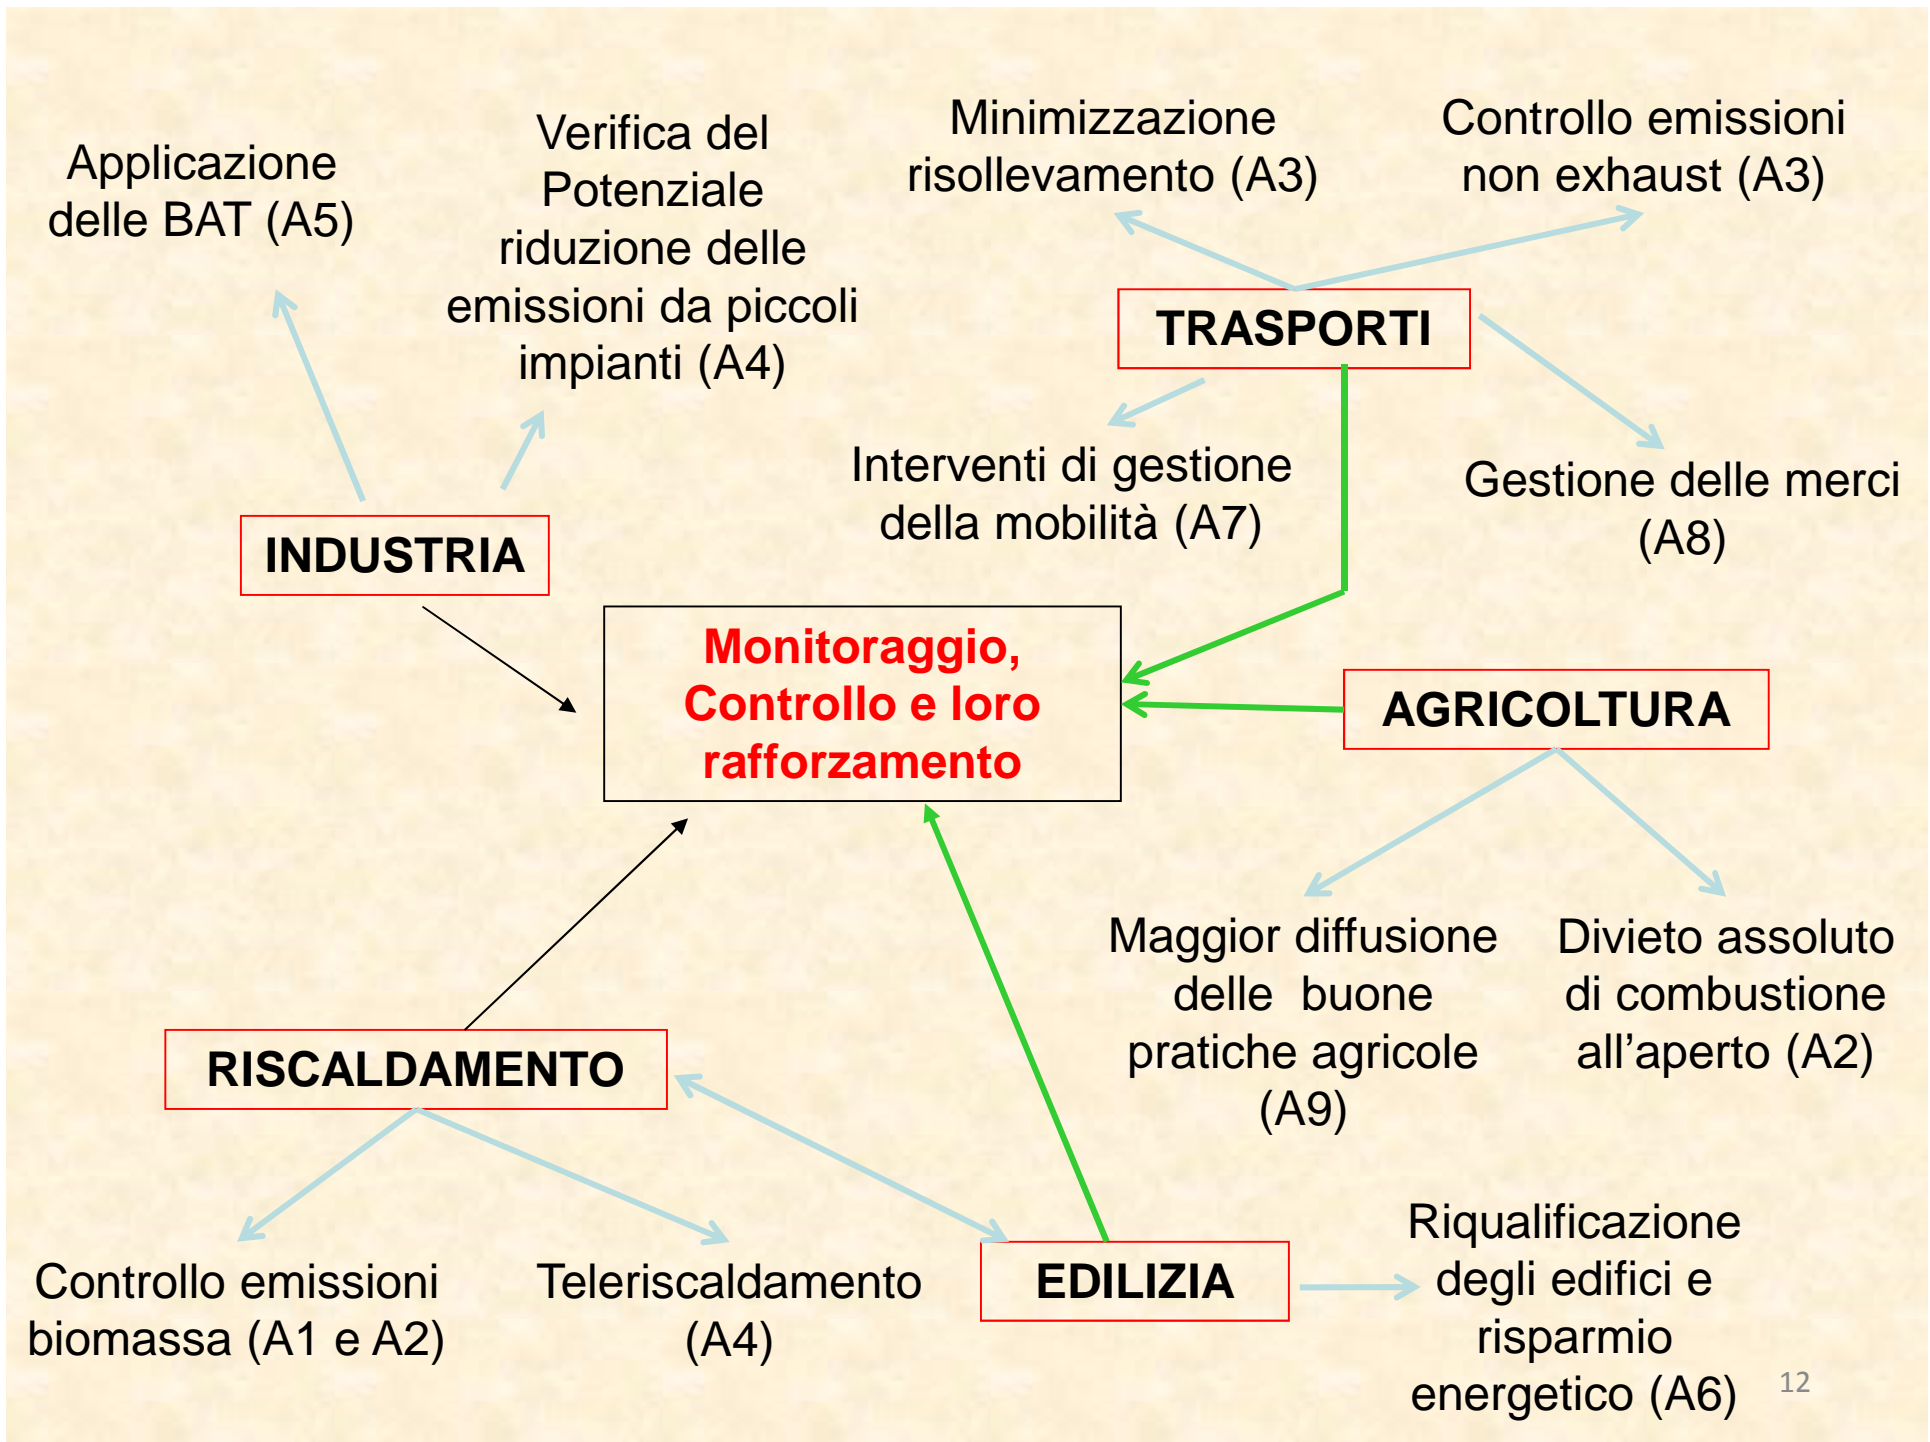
Applicazione delle BAT (A5)

Verifica del Potenziale riduzione delle emissioni da piccoli impianti (A4)

Minimizzazione risollevamento (A3)

Controllo emissioni non exhaust (A3)

TRASPORTI

Interventi di gestione della mobilità (A7)

Gestione delle merci (A8)

INDUSTRIA

Monitoraggio, Controllo e loro rafforzamento

AGRICOLTURA

Maggior diffusione delle buone pratiche agricole (A9)

Divieto assoluto di combustione all'aperto (A2)

RISCALDAMENTO

Controllo emissioni biomassa (A1 e A2)

Teleriscaldamento (A4)

EDILIZIA

Riqualificazione degli edifici e risparmio energetico (A6)

12